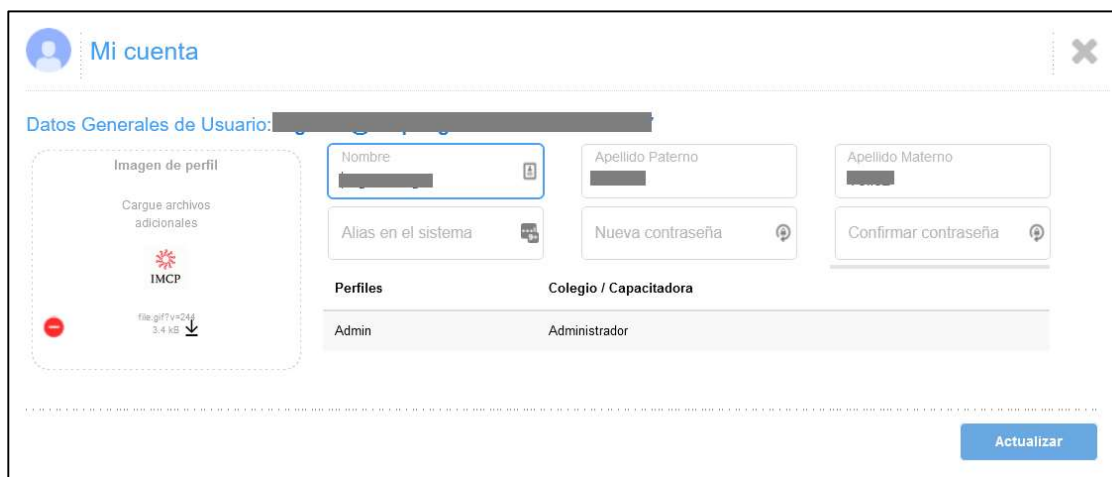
Mi cuenta

Datos Generales de Usuario: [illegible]

Imagen de perfil

Cargue archivos adicionales

IMCP

file.gif?v=244
3.4 kB

Nombre
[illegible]

Apellido Paterno
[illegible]

Apellido Materno
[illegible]

Alias en el sistema

Nueva contraseña

Confirmar contraseña

| Perfiles | Colegio / Capacitadora |
|---|---|
| Admin | Administrador |

Actualizar